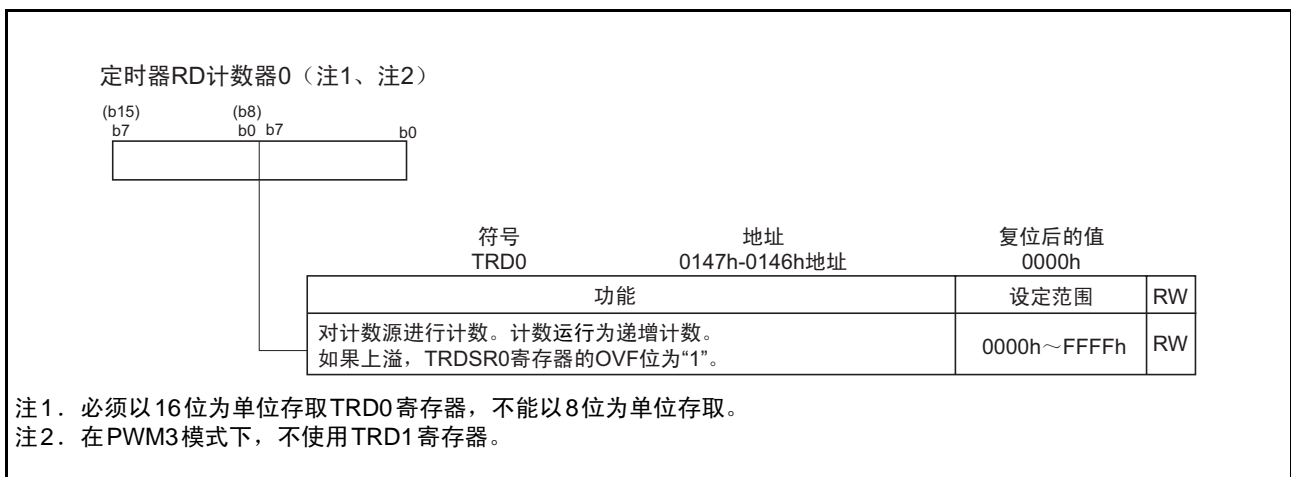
定时器RD计数器0（注1、注2）

(b15)
b7

(b8)
b0 b7

b0

| 符号 | 地址 | 复位后的值 |
|---|---|---|
| TRD0 | 0147h-0146h地址 | 0000h |

| 功能 | 设定范围 | RW |
|---|---|---|
| 对计数源进行计数。计数运行为递增计数。如果上溢，TRDSR0寄存器的OVF位为"1"。 | 0000h～FFFFh | RW |

注1．必须以16位为单位存取TRD0寄存器，不能以8位为单位存取。
注2．在PWM3模式下，不使用TRD1寄存器。